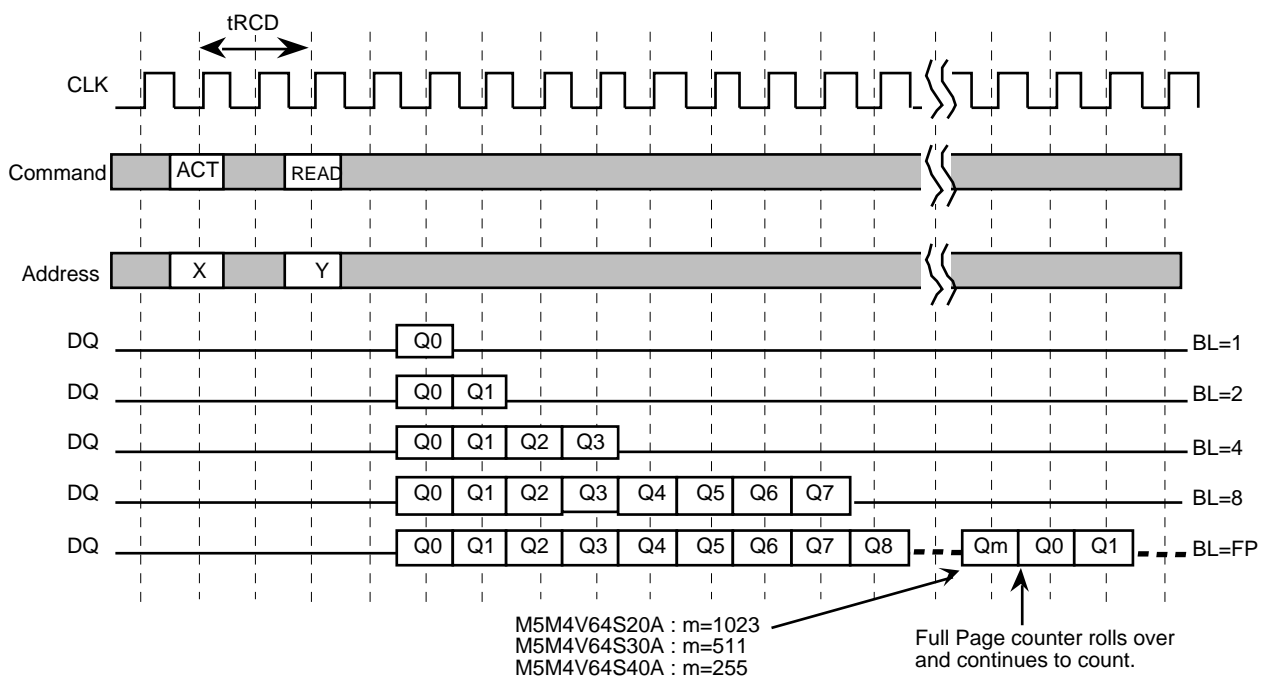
tRCD

CLK

Command ACT READ

Address X Y

DQ Q0 BL=1

DQ Q0 Q1 BL=2

DQ Q0 Q1 Q2 Q3 BL=4

DQ Q0 Q1 Q2 Q3 Q4 Q5 Q6 Q7 BL=8

DQ Q0 Q1 Q2 Q3 Q4 Q5 Q6 Q7 Q8 Qm Q0 Q1 BL=FP

M5M4V64S20A : m=1023
M5M4V64S30A : m=511
M5M4V64S40A : m=255

Full Page counter rolls over and continues to count.